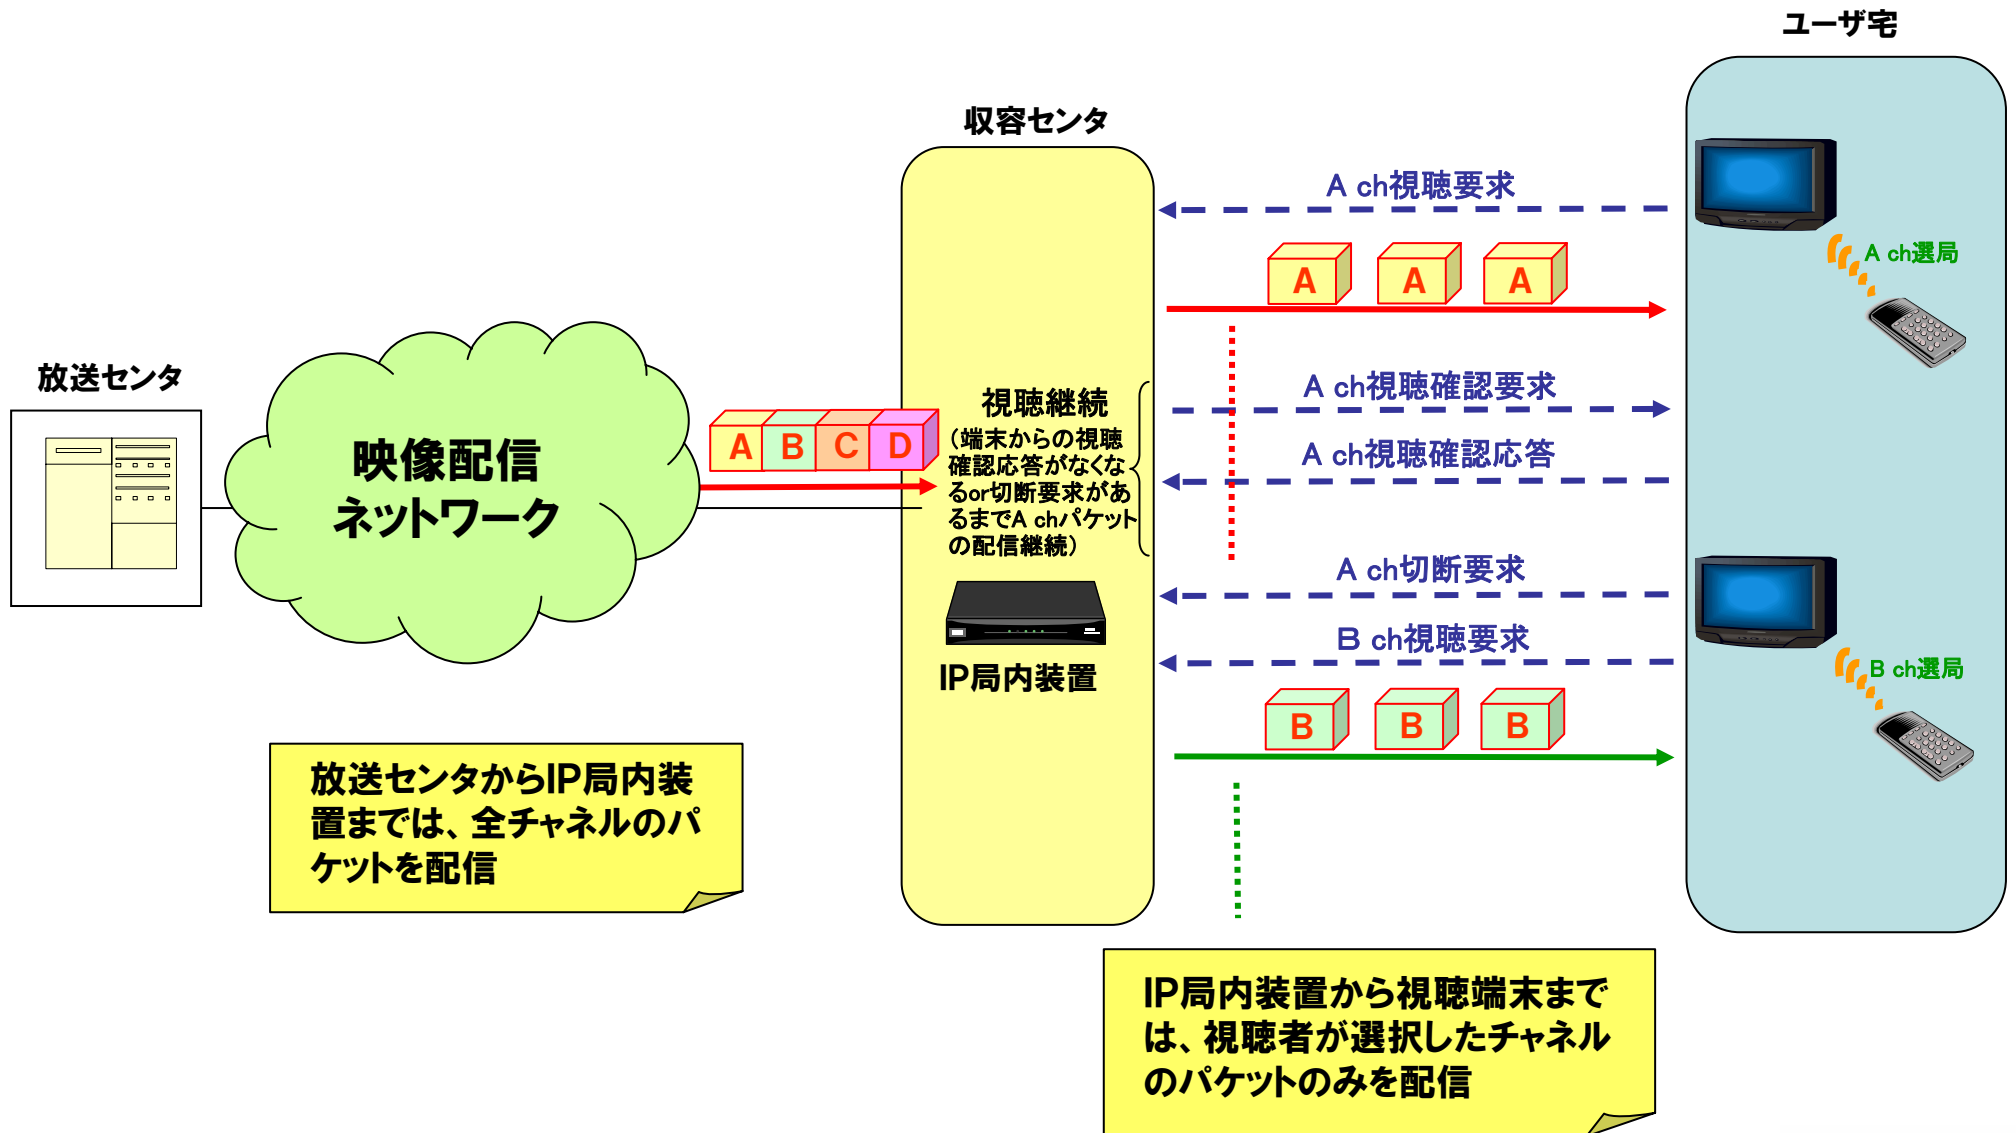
ユーザ宅

収容センタ

A ch視聴要求

A ch選局

A A A

放送センタ

映像配信
ネットワーク

A B C D

視聴継続
（端末からの視聴確認応答がなくなるor切断要求があるまでA chパケットの配信継続）

A ch視聴確認要求

A ch視聴確認応答

A ch切断要求

B ch視聴要求

B ch選局

IP局内装置

B B B

放送センタからIP局内装置までは、全チャネルのパケットを配信

IP局内装置から視聴端末までは、視聴者が選択したチャネルのパケットのみを配信